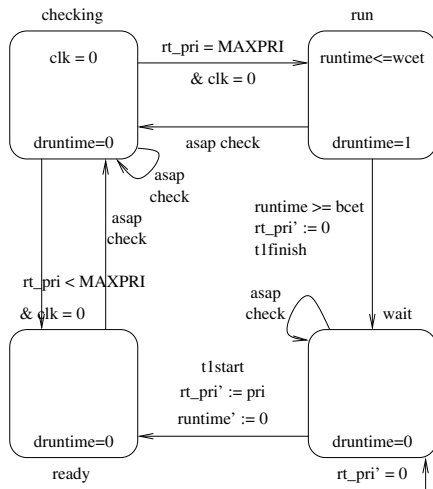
checking

clk = 0

druntime=0

rt_pri = MAXPRI

& clk = 0

run

runtime<=wcet

druntime=1

asap check

asap check

asap check

runtime >= bcet

rt_pri' := 0

t1finish

rt_pri < MAXPRI

& clk = 0

asap check

wait

druntime=0

t1start

rt_pri' := pri

runtime' := 0

druntime=0

ready

rt_pri' = 0